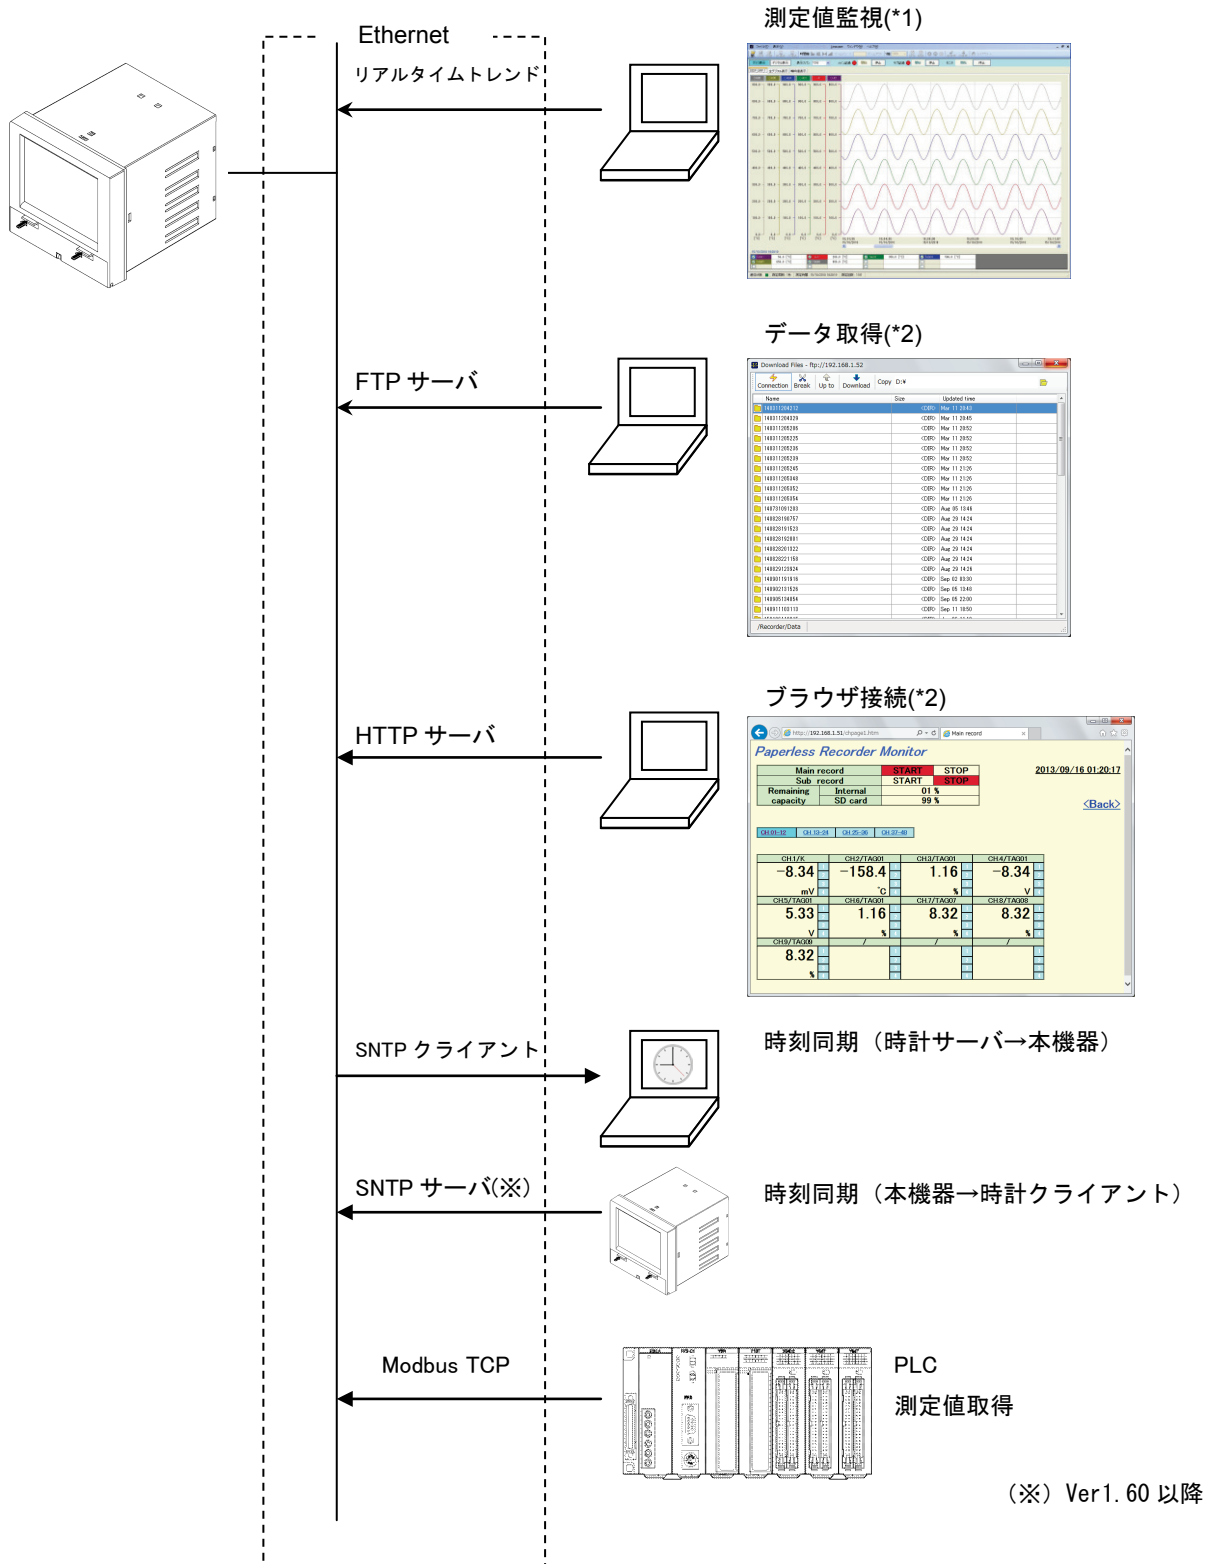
Ethernet

リアルタイムトレンド

測定値監視(*1)

FTP サーバ

データ取得(*2)

Download Files - ftp://192.168.1.52

Connection Break Up to Download Copy D:\

| Name | Size | Updated time |
|---|---|---|
| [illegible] | <DIR> | Mar 11 20:43 |

/Recorder/Data

HTTP サーバ

ブラウザ接続(*2)

http://192.168.1.51/chpage1.htm

Main record

Paperless Recorder Monitor

| Main record | START | STOP |
|---|---|---|
| Sub record | START | STOP |
| Remaining capacity | Internal | 01 % |
| | SD card | 99 % |

2013/09/16 01:20:17

<Back>

CH 01-12 CH 13-24 CH 25-36 CH 37-48

| CH1/K | CH2/TAG01 | CH3/TAG01 | CH4/TAG01 |
|---|---|---|---|
| −8.34 mV | −158.4 ℃ | 1.16 % | −8.34 V |
| CH5/TAG01 | CH6/TAG01 | CH7/TAG07 | CH8/TAG08 |
| 5.33 V | 1.16 % | 8.32 % | 8.32 % |
| CH9/TAG09 | / | / | / |
| 8.32 % | | | |

SNTP クライアント

時刻同期（時計サーバ→本機器）

SNTP サーバ(※)

時刻同期（本機器→時計クライアント）

Modbus TCP

PLC
測定値取得

（※）Ver1.60 以降